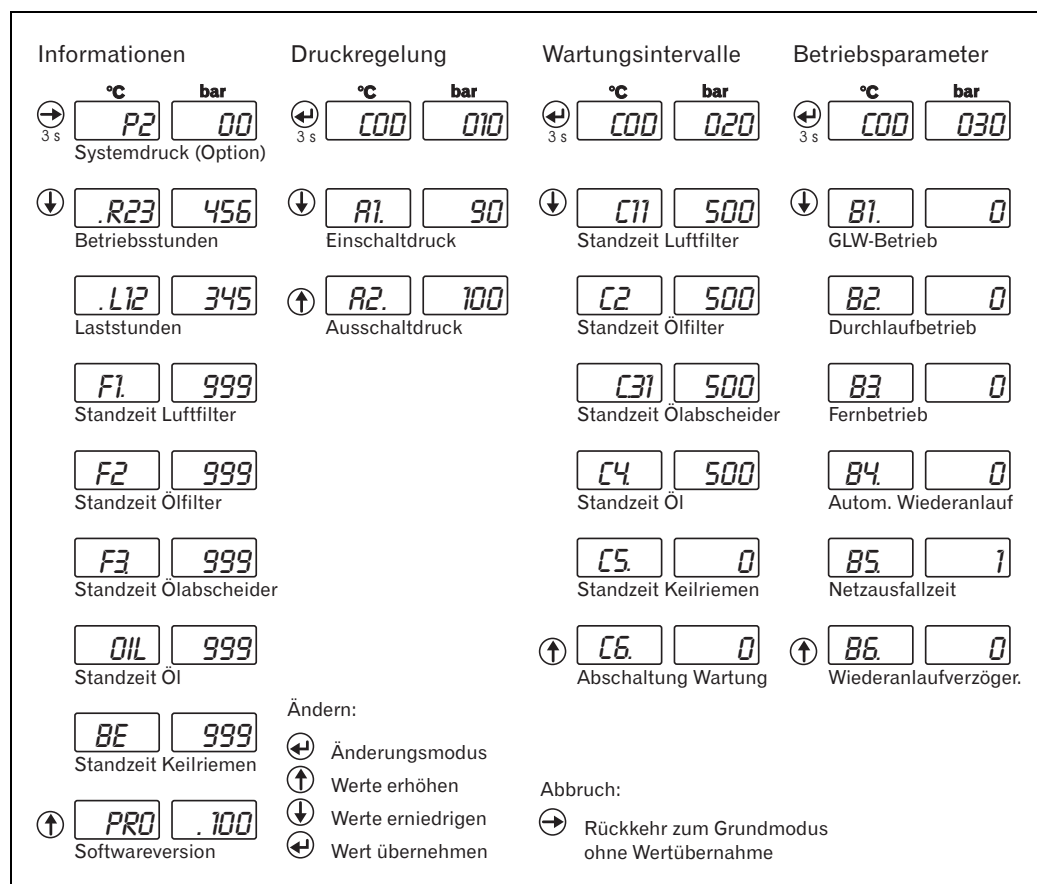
Informationen

°C bar

3 s P2 00
Systemdruck (Option)

.R23 456
Betriebsstunden

.L12 345
Laststunden

F1. 999
Standzeit Luftfilter

F2 999
Standzeit Ölfilter

F3. 999
Standzeit Ölabscheider

OIL 999
Standzeit Öl

BE 999
Standzeit Keilriemen

PRO .100
Softwareversion

Druckregelung

°C bar

3 s C00 010

A1. 90
Einschaltdruck

A2. 100
Ausschaltdruck

Wartungsintervalle

°C bar

3 s C00 020

C11 500
Standzeit Luftfilter

C2 500
Standzeit Ölfilter

C31 500
Standzeit Ölabscheider

C4. 500
Standzeit Öl

C5. 0
Standzeit Keilriemen

C6. 0
Abschaltung Wartung

Betriebsparameter

°C bar

3 s C00 030

B1. 0
GLW-Betrieb

B2. 0
Durchlaufbetrieb

B3. 0
Fernbetrieb

B4. 0
Autom. Wiederanlauf

B5. 1
Netzausfallzeit

B6. 0
Wiederanlaufverzöger.

Ändern:
Änderungsmodus
Werte erhöhen
Werte erniedrigen
Wert übernehmen

Abbruch:
Rückkehr zum Grundmodus ohne Wertübernahme